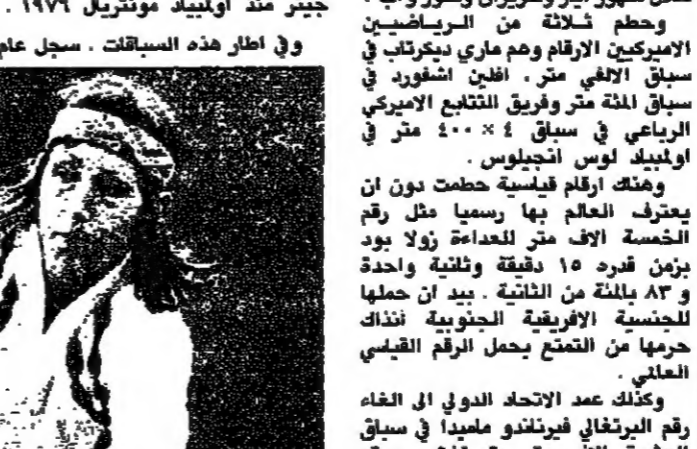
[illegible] جير منذ اولمبياد مونتريال ١٩٧٦ .

وفي اطار هذه السباقات . سجل عام

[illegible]

وحطم ثلاثة من الرياضيين الاميركيين الارقام وهم ماري ديكرتاب في سباق الالفي متر . افلين اشفورد في سباق المئة متر وفريق التتابع الاميركي الرباعي في سباق ٤ × ٤٠٠ متر في اولمبياد لوس انجيلوس .

وهناك ارقام قياسية حطمت دون ان يعترف العالم بها رسميا مثل رقم الخمسة الاف متر للعداءة زولا بود بزمن قدره ١٥ دقيقة وثانية واحدة و ٨٣ بالمئة من الثانية . بيد ان حملها للجنسية الافريقية الجنوبية آنذاك حرمها من التمتع بحمل الرقم القياسي العالمي .

وكذلك عمد الاتحاد الدولي الى الغاء رقم البرتغالي فيرناندو ماميدا في سباق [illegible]